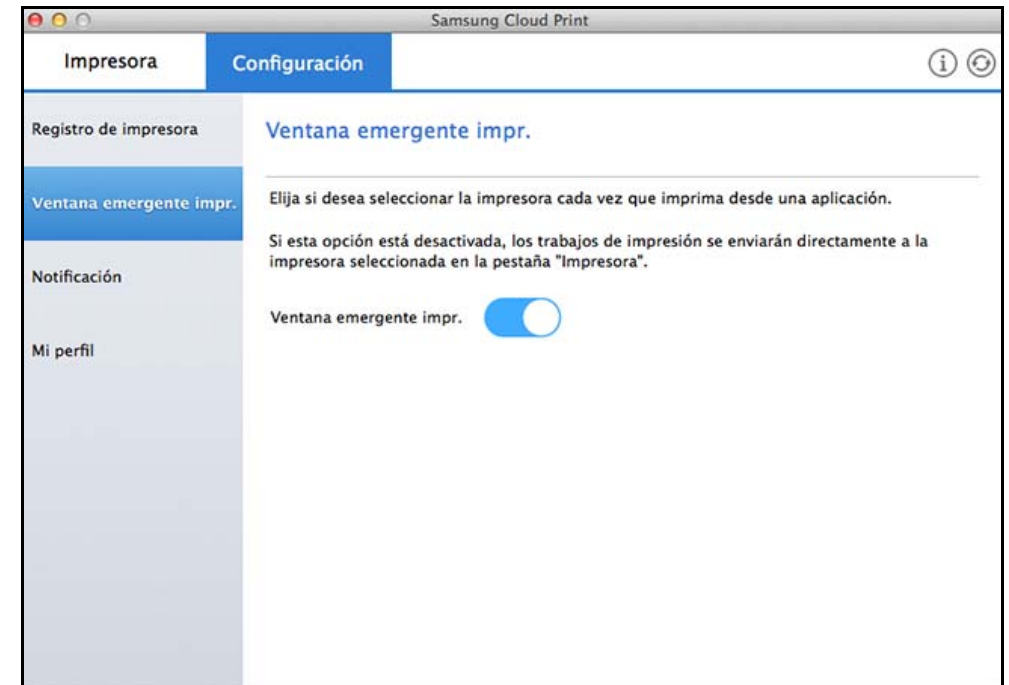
Samsung Cloud Print

Impresora

Configuración

Registro de impresora

Ventana emergente impr.

Notificación

Mi perfil

Ventana emergente impr.

Elija si desea seleccionar la impresora cada vez que imprima desde una aplicación.

Si esta opción está desactivada, los trabajos de impresión se enviarán directamente a la impresora seleccionada en la pestaña "Impresora".

Ventana emergente impr.